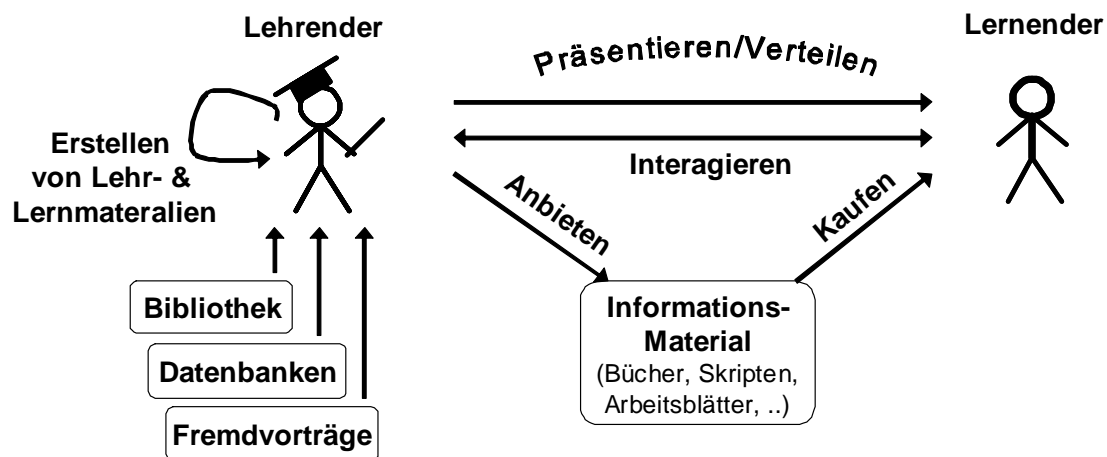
Lehrender

Lernender

Präsentieren/Verteilen

Interagieren

Erstellen von Lehr- & Lernmateralien

Anbieten

Kaufen

Bibliothek

Datenbanken

Fremdvorträge

Informations-Material
(Bücher, Skripten, Arbeitsblätter, ..)